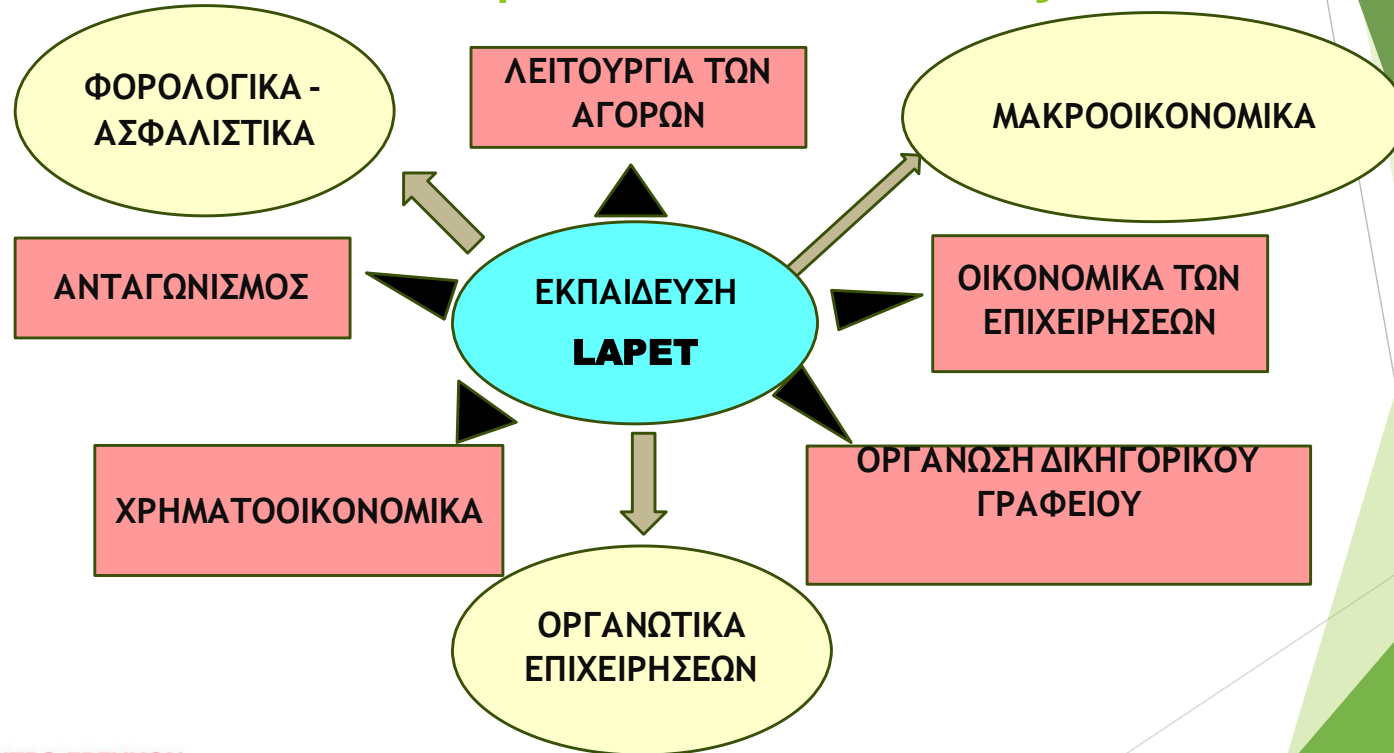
ΦΟΡΟΛΟΓΙΚΑ - ΑΣΦΑΛΙΣΤΙΚΑ

ΛΕΙΤΟΥΡΓΙΑ ΤΩΝ ΑΓΟΡΩΝ

ΜΑΚΡΟΟΙΚΟΝΟΜΙΚΑ

ΑΝΤΑΓΩΝΙΣΜΟΣ

ΕΚΠΑΙΔΕΥΣΗ
LAPET

ΟΙΚΟΝΟΜΙΚΑ ΤΩΝ ΕΠΙΧΕΙΡΗΣΕΩΝ

ΧΡΗΜΑΤΟΟΙΚΟΝΟΜΙΚΑ

ΟΡΓΑΝΩΣΗ ΔΙΚΗΓΟΡΙΚΟΥ ΓΡΑΦΕΙΟΥ

ΟΡΓΑΝΩΤΙΚΑ ΕΠΙΧΕΙΡΗΣΕΩΝ